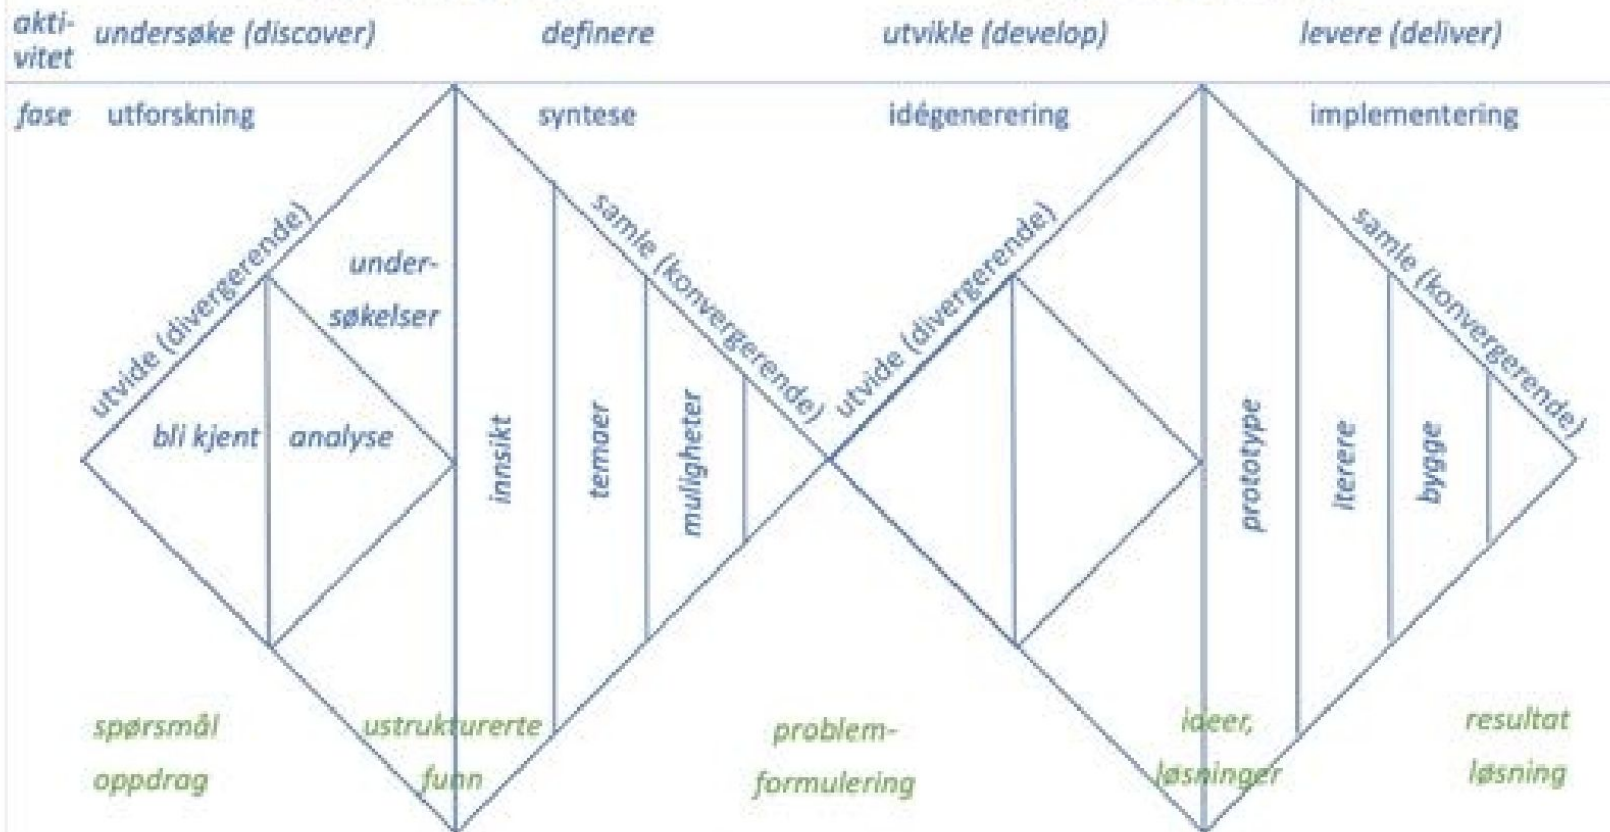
aktivitet undersøke (discover) definere utvikle (develop) levere (deliver)

fase utforskning syntese idégenerering implementering

utvide (divergerende)

undersøkelser

samle (konvergerende)

utvide (divergerende)

samle (konvergerende)

bli kjent analyse

innsikt temaer muligheter

prototype iterere bygge

spørsmål oppdrag

ustrukturerte funn

problemformulering

ideer, løsninger

resultat løsning